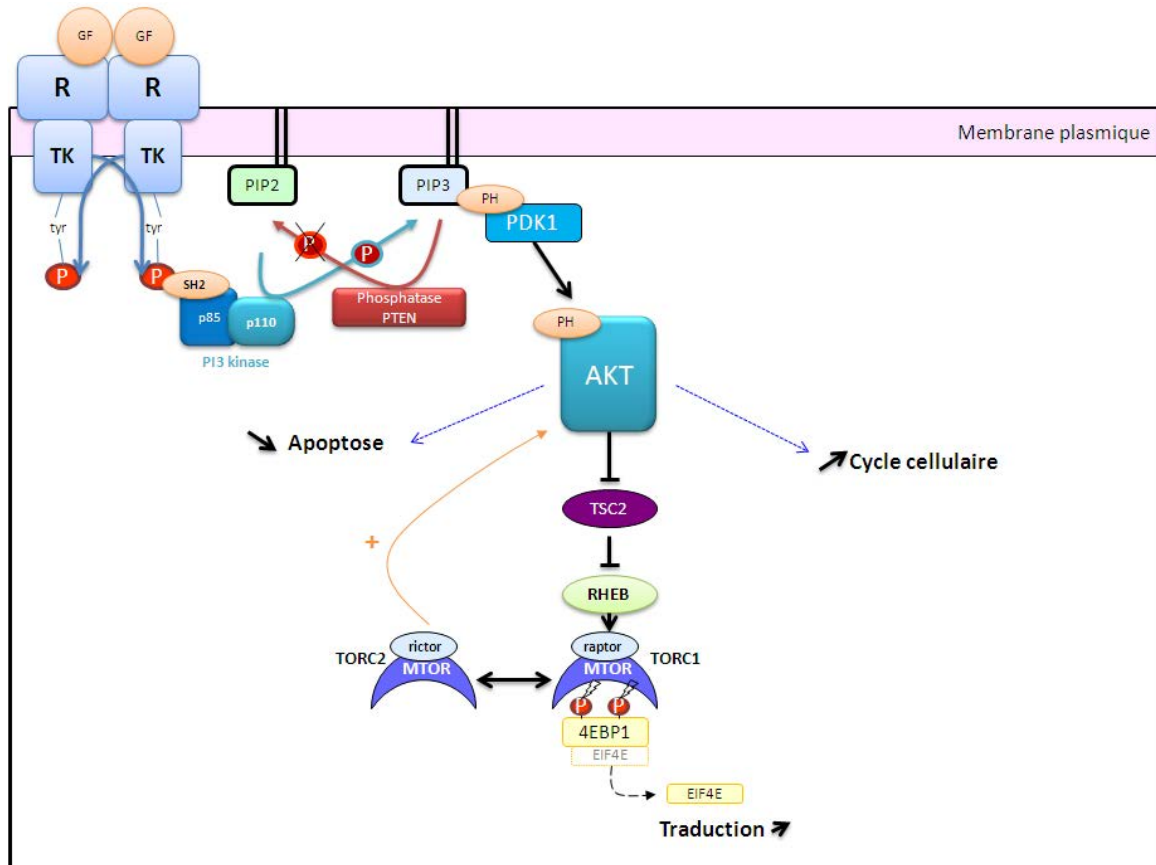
GF GF
R R
Membrane plasmique
TK TK
PIP2
PIP3
PH
PDK1
tyr tyr
P P
P
P
SH2
p85 p110
PI3 kinase
Phosphatase PTEN
PH
AKT
↘ Apoptose
↗ Cycle cellulaire
TSC2
+
RHEB
rictor
TORC2 MTOR
raptor
MTOR TORC1
P P
4EBP1
EIF4E
EIF4E
Traduction ↗